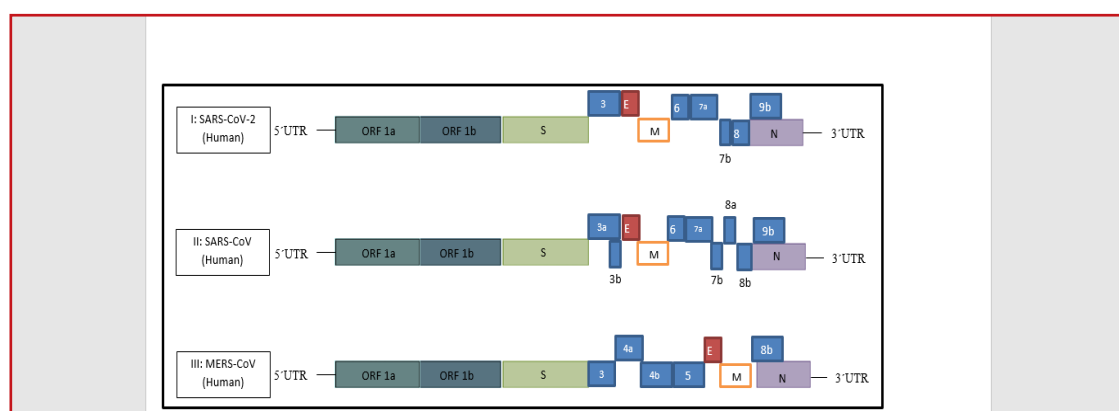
I: SARS-CoV-2 (Human)

5´UTR ORF 1a ORF 1b S 3 E M 6 7a 7b 8 9b N 3´UTR

II: SARS-CoV (Human)

5´UTR ORF 1a ORF 1b S 3a 3b E M 6 7a 7b 8a 8b 9b N 3´UTR

III: MERS-CoV (Human)

5´UTR ORF 1a ORF 1b S 3 4a 4b 5 E M 8b N 3´UTR